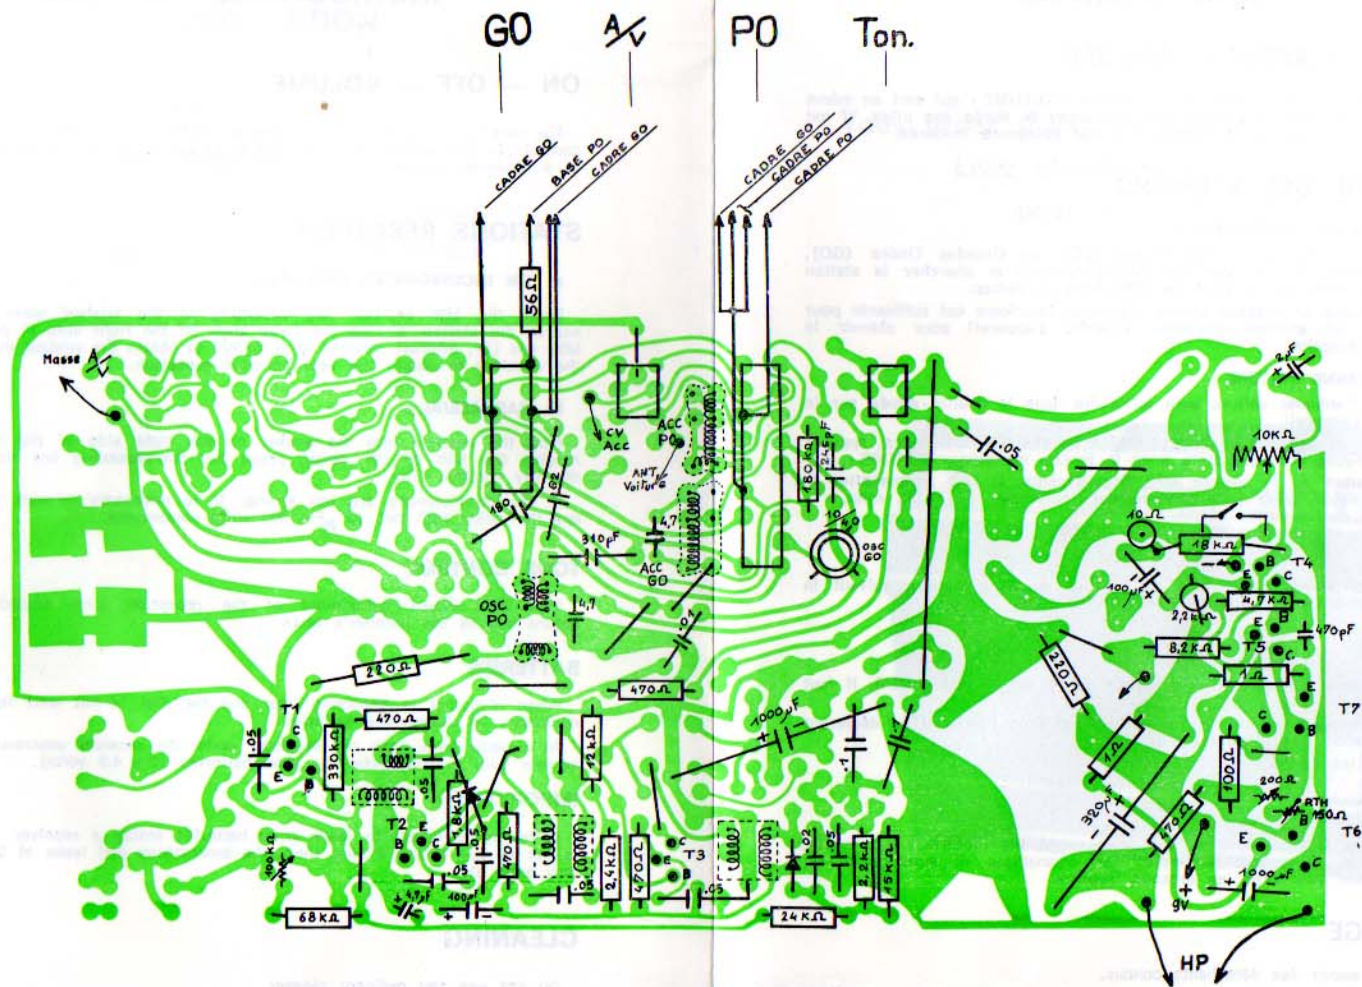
GO
A/V
PO
Ton.
CADRE GO
BASE PO
CADRE GO
CADRE GO
CADRE PO
CADRE PO
Masse A
56Ω
CV Acc
ACC PO
ANT Voiture
180
.02
310pF
4,7
ACC GO
180KΩ
2,2
10
4,7
OSC GO
.05
2pF
10KΩ
10Ω
18KΩ
T4
100µF
2,2KΩ
4,7KΩ
470pF
8,2KΩ
T5
1Ω
T7
OSC PO
4,7
.01
220Ω
470Ω
220Ω
1Ω
T1
.05
330KΩ
470Ω
.05
1,8KΩ
.05
470Ω
12KΩ
1000µF
.1
100Ω
200Ω
RTH
150Ω
T6
320µF
470Ω
T2
100KΩ
.05
4,7pF
400pF
68KΩ
2,4KΩ
.05
470Ω
T3
.05
.02
.05
2,2KΩ
15KΩ
24KΩ
1000µF
9V
HP